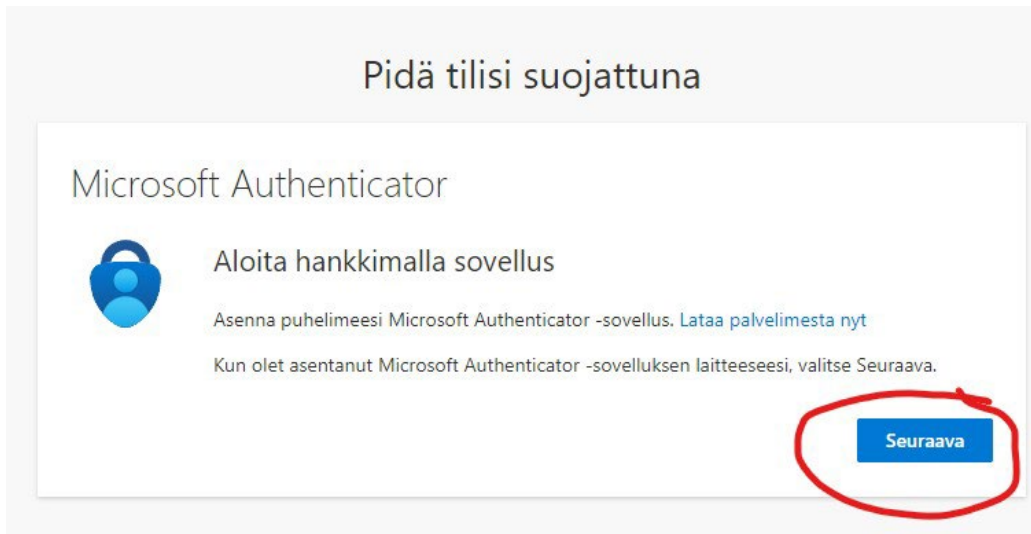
Pidä tilisi suojattuna

Microsoft Authenticator

Aloita hankkimalla sovellus

Asenna puhelimeesi Microsoft Authenticator -sovellus. Lataa palvelimesta nyt

Kun olet asentanut Microsoft Authenticator -sovelluksen laitteeseesi, valitse Seuraava.

Seuraava